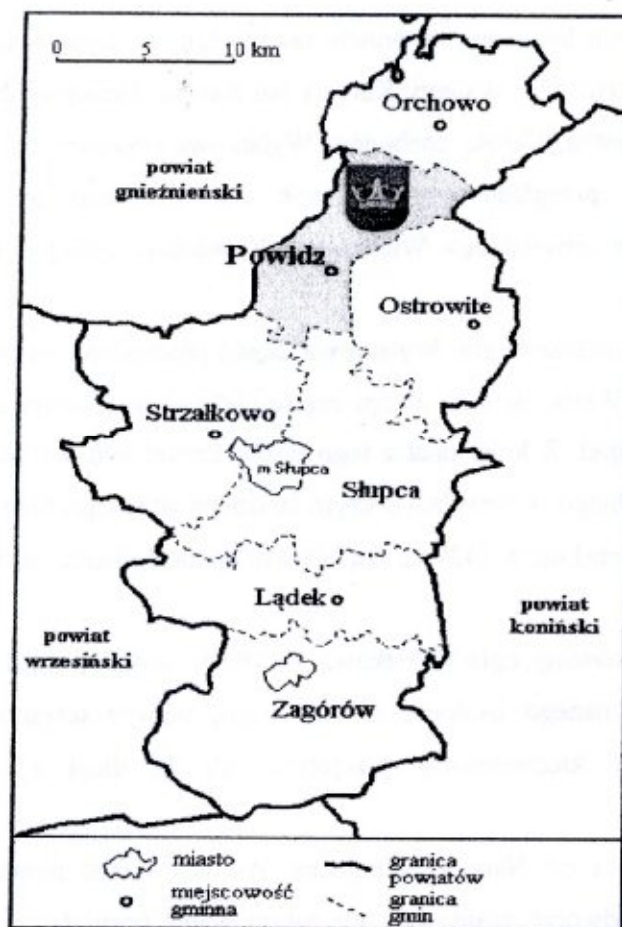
0 5 10 km

Orchowo

powiat gnieźnieński

Powidz

Ostrowite

Strzałkowo

m Słupca

Słupca

Lądek

powiat koniński

powiat wrzesiński

Zagórów

miasto

miejscowość gminna

granica powiatów

granica gmin